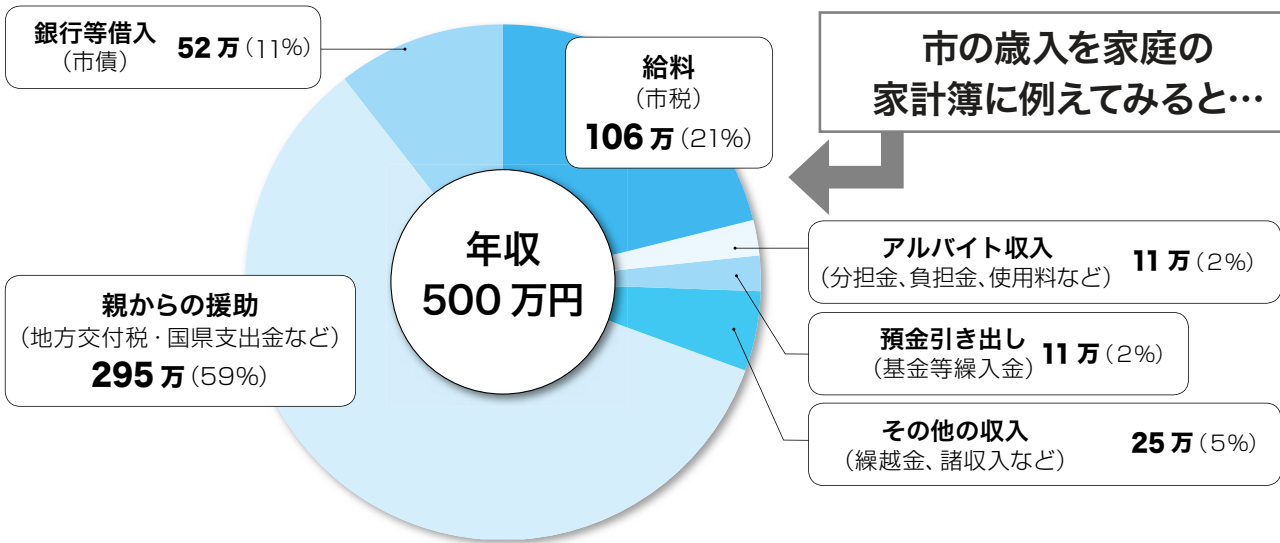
銀行等借入
（市債）
52 万（11%）

市の歳入を家庭の
家計簿に例えてみると…

給料
（市税）
106 万（21%）

年収
500 万円

アルバイト収入
（分担金、負担金、使用料など）
11 万（2%）

親からの援助
（地方交付税・国県支出金など）
295 万（59%）

預金引き出し
（基金等繰入金）
11 万（2%）

その他の収入
（繰越金、諸収入など）
25 万（5%）